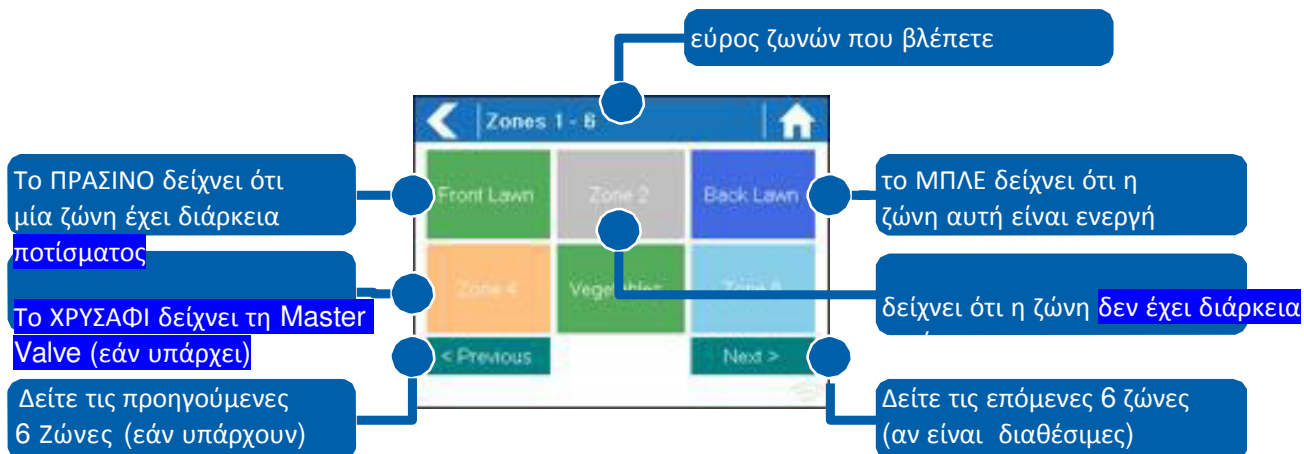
εύρος ζωνών που βλέπετε

Zones 1 - 6

Το ΠΡΑΣΙΝΟ δείχνει ότι μία ζώνη έχει διάρκεια ποτίσματος

Front Lawn

Zone 2

Back Lawn

το ΜΠΛΕ δείχνει ότι η ζώνη αυτή είναι ενεργή

Το ΧΡΥΣΑΦΙ δείχνει τη Master Valve (εάν υπάρχει)

Zone 4

Vegetables

Zone 6

δείχνει ότι η ζώνη δεν έχει διάρκεια

< Previous

Next >

Δείτε τις προηγούμενες 6 Ζώνες (εάν υπάρχουν)

Δείτε τις επόμενες 6 ζώνες (αν είναι διαθέσιμες)